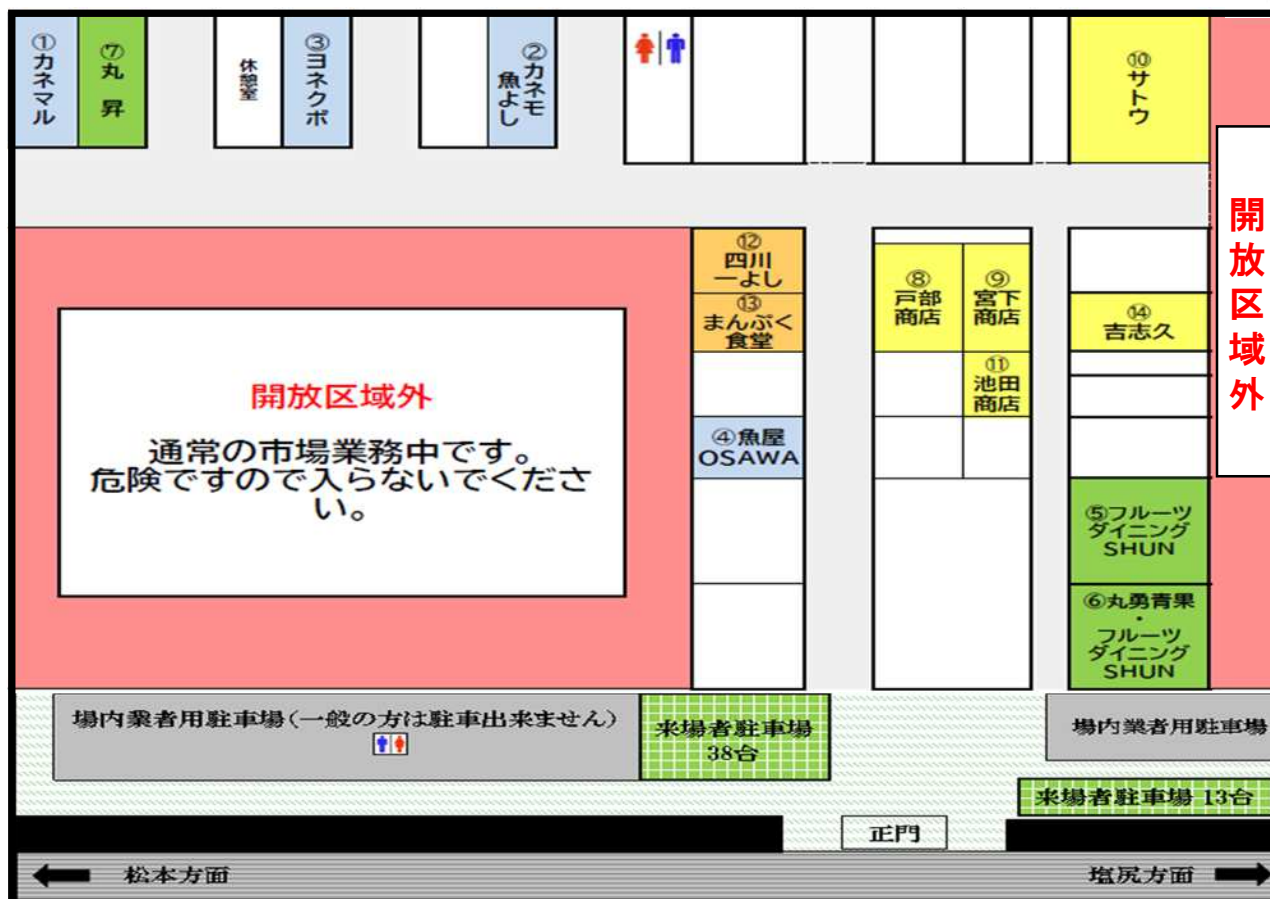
①カネマル

⑦丸昇

休憩室

③ヨネクボ

②カネモ魚よし

⑩サトウ

開放区域外

⑫四川一よし

⑬まんぷく食堂

⑧戸部商店

⑨宮下商店

⑪池田商店

⑭吉志久

開放区域外

通常の市場業務中です。
危険ですので入らないでください。

④魚屋OSAWA

⑤フルーツダイニングSHUN

⑥丸勇青果・フルーツダイニングSHUN

場内業者用駐車場(一般の方は駐車出来ません)

来場者駐車場38台

場内業者用駐車場

来場者駐車場 13台

正門

松本方面

塩尻方面